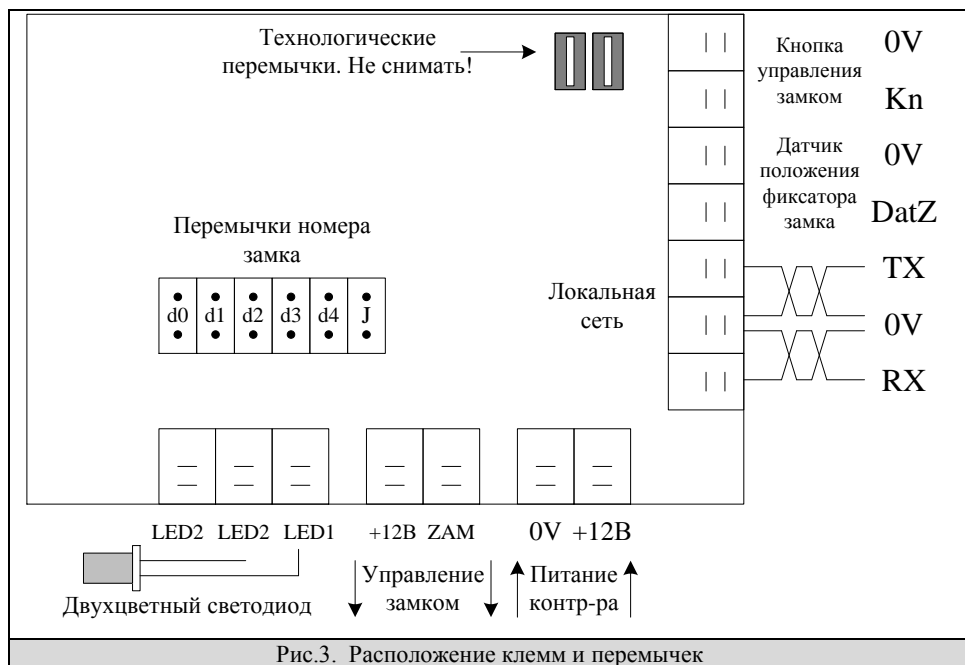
Технологические перемычки. Не снимать!

Кнопка управления замком

0V

Kn

Датчик положения фиксатора замка

0V

DatZ

Перемычки номера замка

d0 d1 d2 d3 d4 J

Локальная сеть

TX

0V

RX

LED2 LED2 LED1

+12В ZAM

0V +12В

Двухцветный светодиод

Управление замком

Питание контр-ра

Рис.3. Расположение клемм и перемычек